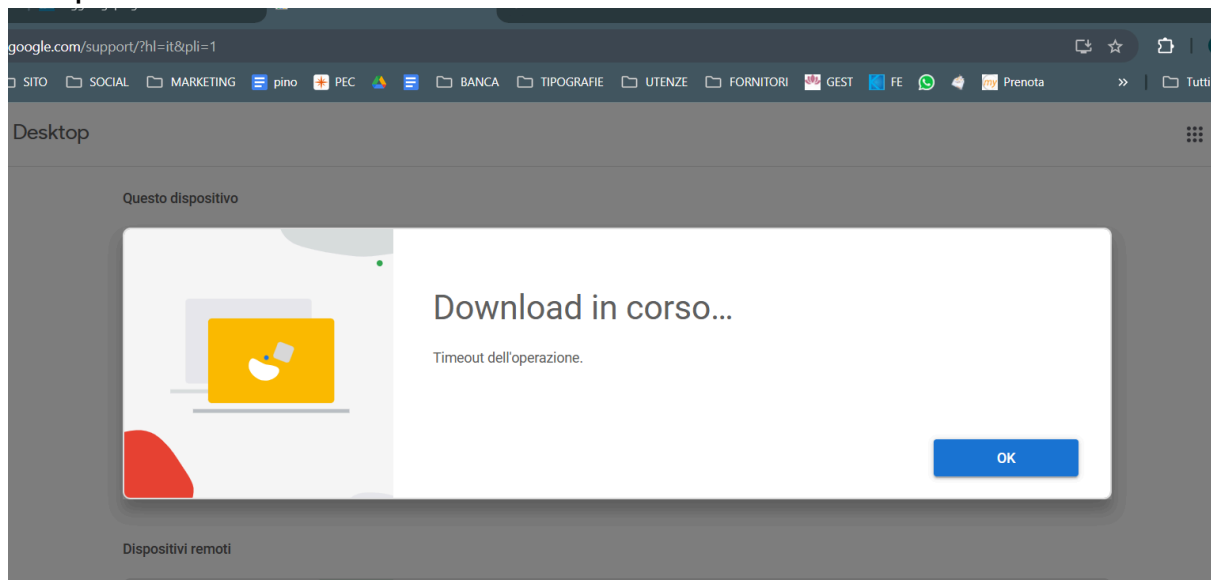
google.com/support/?hl=it&pli=1

SITO SOCIAL MARKETING pino PEC BANCA TIPOGRAFIE UTENZE FORNITORI GEST FE Prenota » Tutti

Desktop

Questo dispositivo

Download in corso…

Timeout dell'operazione.

OK

Dispositivi remoti